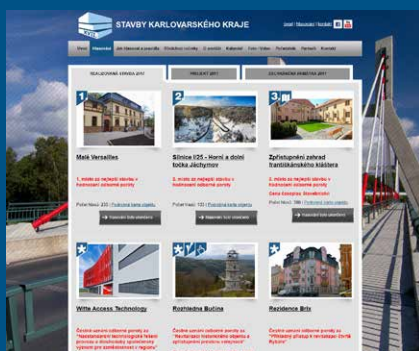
STAVBY KARLOVARSKÉHO KRAJE

Úvod | Hlasování | Jak hlasovat a pravidla | Hodnoticí porota | O soutěži | Kalendář | Foto / Video | Partneři | Kontakt

REALIZOVANÉ STAVBY 2011 | PROJEKT 2011 | ZELENÁ PŘÍRODA 2011

1

Malé Versailles

1. místo za nejlepší stavbu v hodnocení odborné poroty

Počet hlasů: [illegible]

Hlasování bylo ukončeno

2

Silnice I/25 - Horní a dolní točka Jáchymov

1. místo za nejlepší stavbu v hodnocení odborné poroty

Počet hlasů: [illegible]

Hlasování bylo ukončeno

3

Zpřístupnění zahrad františkánského kláštera

2. místo za nejlepší stavbu v hodnocení odborné poroty

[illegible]

Počet hlasů: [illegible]

Hlasování bylo ukončeno

Witte Access Technology

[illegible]

Rozhledna Bučina

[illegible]

Rezidence Brix

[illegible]